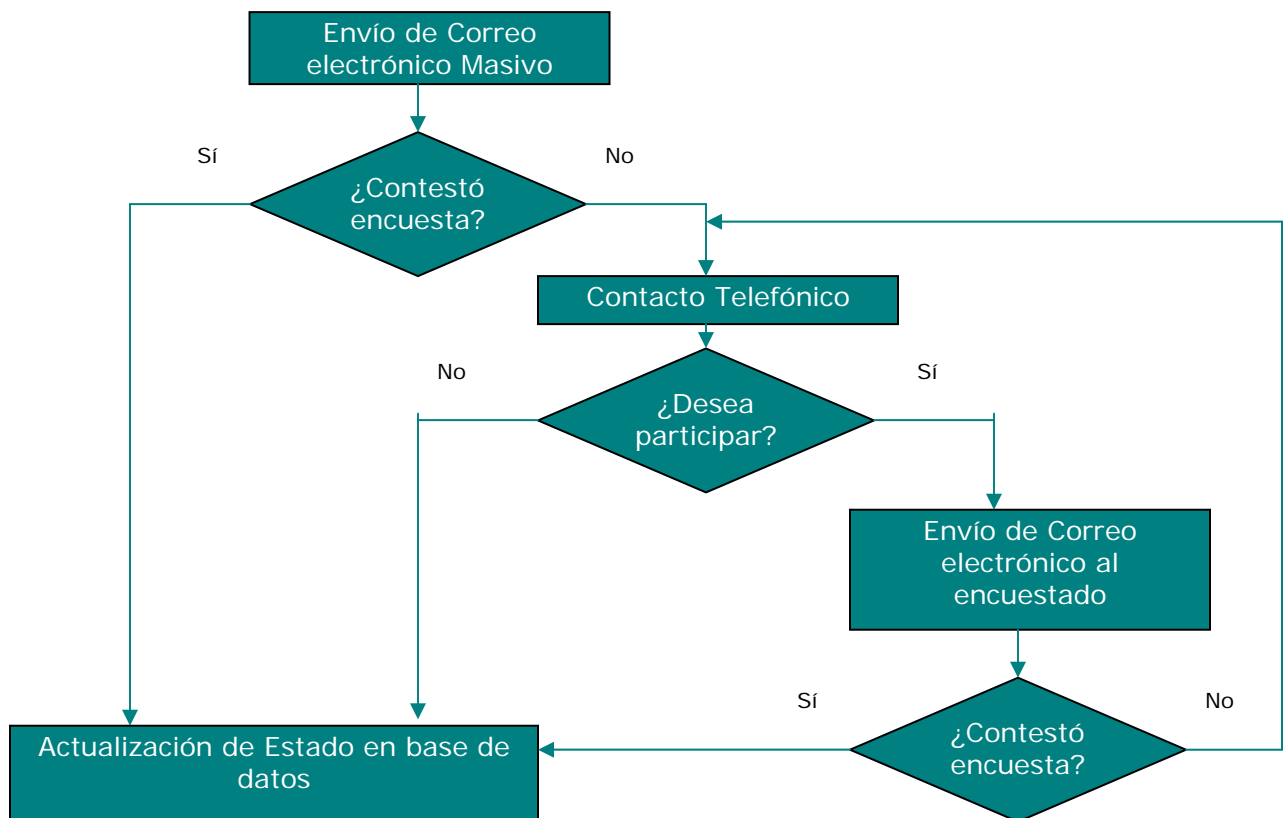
Envío de Correo electrónico Masivo

Sí

No

¿Contestó encuesta?

Contacto Telefónico

No

Sí

¿Desea participar?

Envío de Correo electrónico al encuestado

Sí

No

¿Contestó encuesta?

Actualización de Estado en base de datos